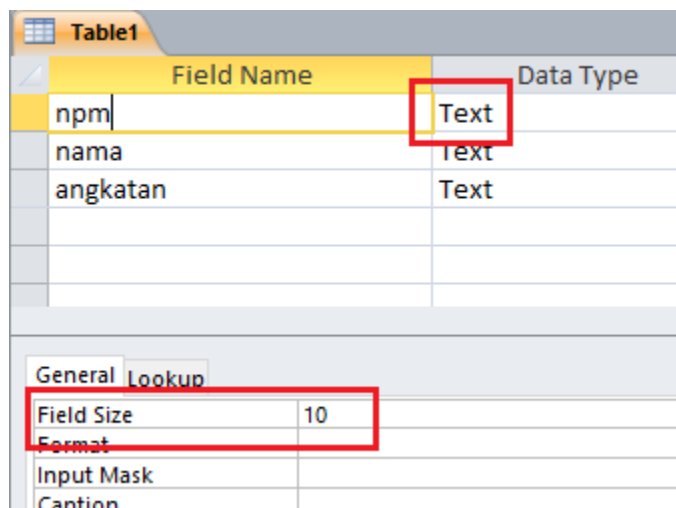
Table1

| Field Name | Data Type |
|---|---|
| npm | Text |
| nama | Text |
| angkatan | Text |
| | |
| | |
| | |

General Lookup

| | |
|---|---|
| Field Size | 10 |
| Format | |
| Input Mask | |
| Caption | |